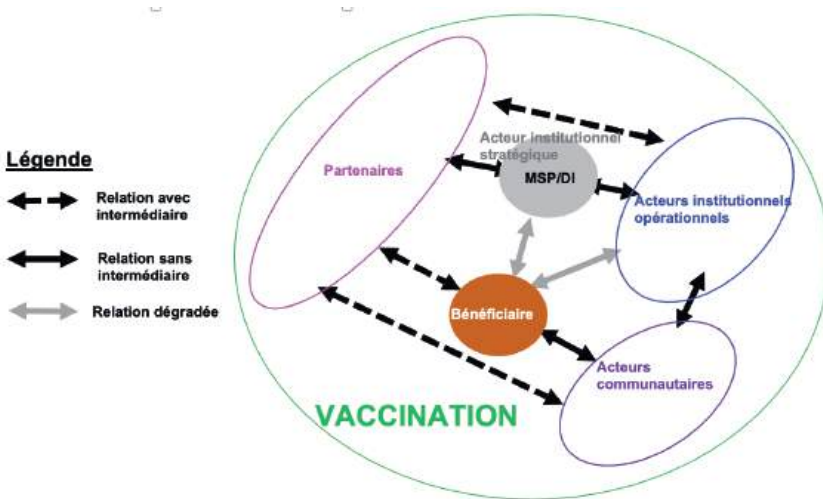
Légende

Relation avec intermédiaire

Relation sans intermédiaire

Relation dégradée

Partenaires

Acteur institutionnel stratégique

MSP/DI

Acteurs institutionnels opérationnels

Bénéficiaire

Acteurs communautaires

VACCINATION